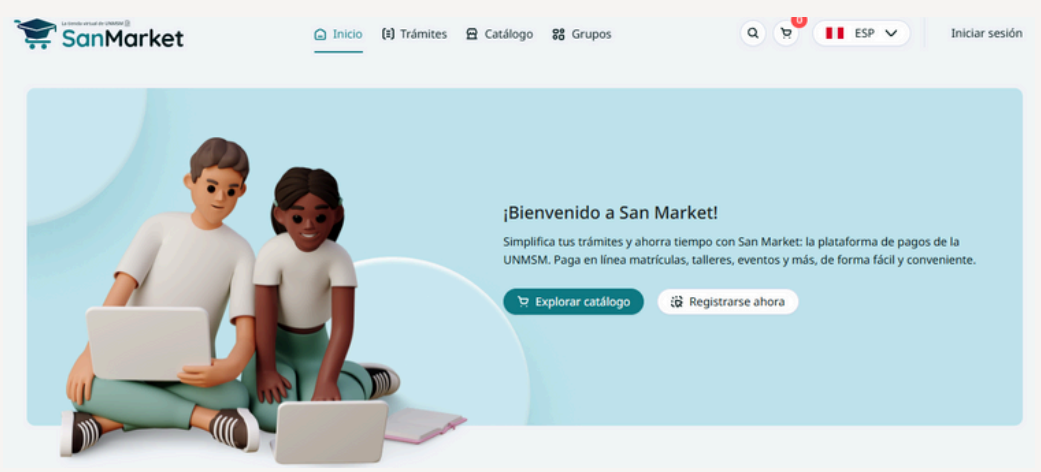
La tienda virtual de UNMSM
SanMarket

Inicio
Trámites
Catálogo
Grupos

0
ESP
Iniciar sesión

¡Bienvenido a San Market!

Simplifica tus trámites y ahorra tiempo con San Market: la plataforma de pagos de la UNMSM. Paga en línea matrículas, talleres, eventos y más, de forma fácil y conveniente.

Explorar catálogo
Registrarse ahora